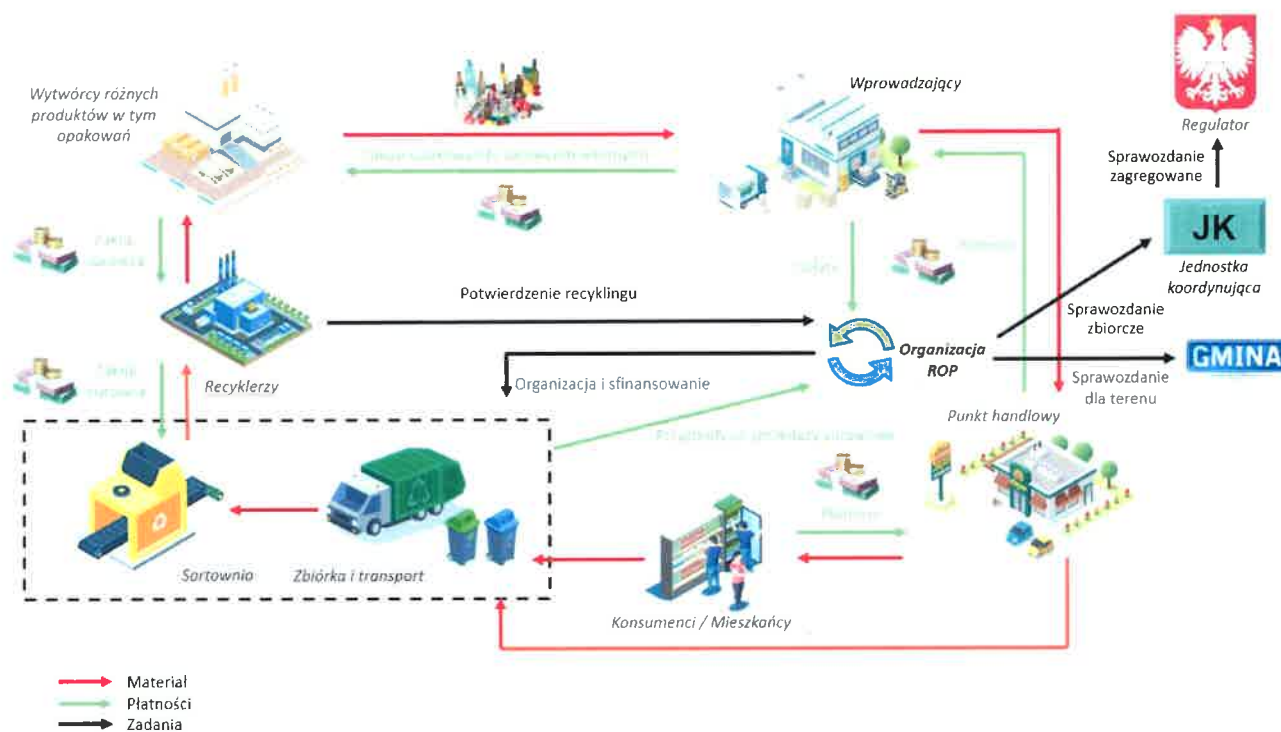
Wytwórcy różnych produktów w tym opakowań

Wprowadzający

Regulator

Sprawozdanie zagregowane

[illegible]

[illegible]

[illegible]

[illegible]

JK

Jednostka koordynująca

Potwierdzenie recyklingu

Sprawozdanie zbiorcze

Organizacja ROP

GMINA

Organizacja i sfinansowanie

Sprawozdanie dla terenu

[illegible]

Recyklerzy

Punkt handlowy

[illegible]

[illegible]

Sortownia

Zbiórka i transport

Konsumenci / Mieszkańcy

Materiał
Płatności
Zadania